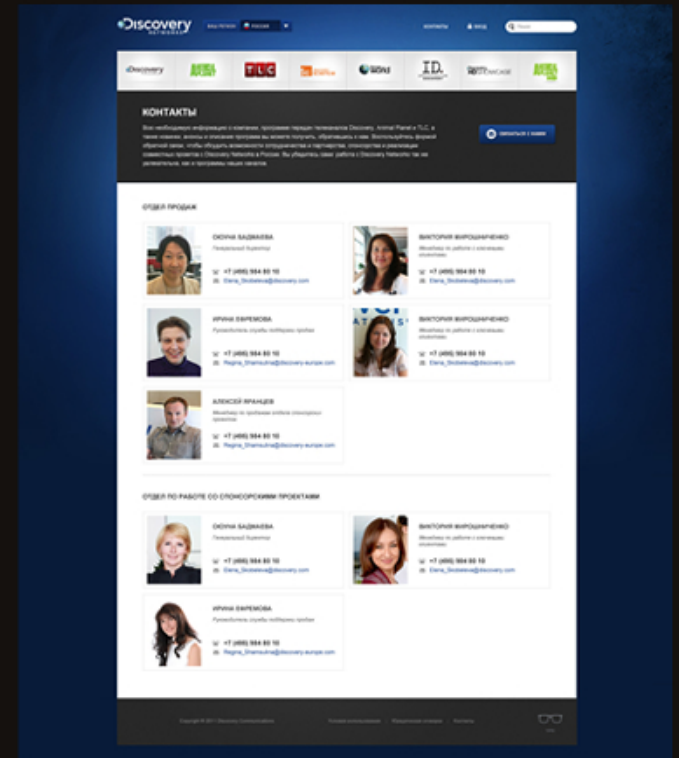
Discovery NETWORKS

ВЫБЕРИТЕ РОССИЯ

КОНТАКТЫ ВХОД

Discovery ANIMAL PLANET TLC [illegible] WORLD I.D. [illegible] SHOWCASE ANIMAL PLANET

КОНТАКТЫ

Вся необходимая информация о компании, программе передач телеканалов Discovery, Animal Planet и TLC, а также новости, анонсы и описание программ вы можете получить, обратившись к нам. Воспользуйтесь формой обратной связи, чтобы обсудить возможности сотрудничества и партнерства, спонсорства и реализации совместных проектов с Discovery Networks в России. Вы убедитесь сами: работа с Discovery Networks так же увлекательна, как и программы наших каналов.

СВЯЗАТЬСЯ С НАМИ

ОТДЕЛ ПРОДАЖ

СЮЗНА БАДМАЕВА
Генеральный директор
+7 (495) 984 50 10
Elena_Skobeleva@discovery.com

ВИКТОРИЯ ВИРОШНИЧЕНКО
Менеджер по работе с ключевыми клиентами
+7 (495) 984 50 10
Elena_Skobeleva@discovery.com

ИРИНА ЕФРЕМОВА
Руководитель службы поддержки продаж
+7 (495) 984 50 10
Regina_Shamsutina@discovery-europe.com

ВИКТОРИЯ ВИРОШНИЧЕНКО
Менеджер по работе с ключевыми клиентами
+7 (495) 984 50 10
Elena_Skobeleva@discovery.com

АЛЕКСЕЙ ФРАНЦЕВ
Менеджер по продвижению спонсорских проектов
+7 (495) 984 50 10
Regina_Shamsutina@discovery-europe.com

ОТДЕЛ ПО РАБОТЕ СО СПОНСОРСКИМИ ПРОЕКТАМИ

СЮЗНА БАДМАЕВА
Генеральный директор
+7 (495) 984 50 10
Elena_Skobeleva@discovery.com

ВИКТОРИЯ ВИРОШНИЧЕНКО
Менеджер по работе с ключевыми клиентами
+7 (495) 984 50 10
Elena_Skobeleva@discovery.com

ИРИНА ЕФРЕМОВА
Руководитель службы поддержки продаж
+7 (495) 984 50 10
Regina_Shamsutina@discovery-europe.com

Copyright © 2011 Discovery Communications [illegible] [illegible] Контакты